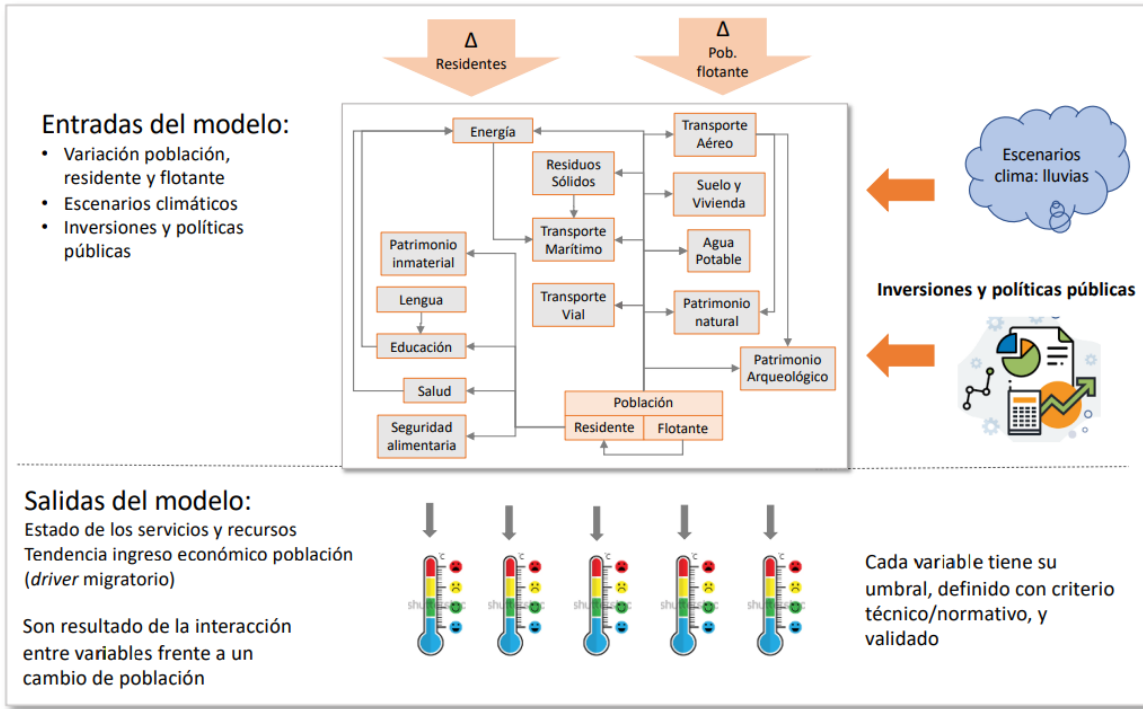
Δ
Residentes

Δ
Pob.
flotante

Entradas del modelo:
• Variación población, residente y flotante
• Escenarios climáticos
• Inversiones y políticas públicas

Energía
Transporte Aéreo
Residuos Sólidos
Suelo y Vivienda
Transporte Marítimo
Agua Potable
Patrimonio inmaterial
Lengua
Transporte Vial
Patrimonio natural
Educación
Patrimonio Arqueológico
Salud
Población
Residente
Flotante
Seguridad alimentaria

Escenarios clima: lluvias

Inversiones y políticas públicas

Salidas del modelo:
Estado de los servicios y recursos
Tendencia ingreso económico población (*driver* migratorio)

Son resultado de la interacción entre variables frente a un cambio de población

Cada variable tiene su umbral, definido con criterio técnico/normativo, y validado